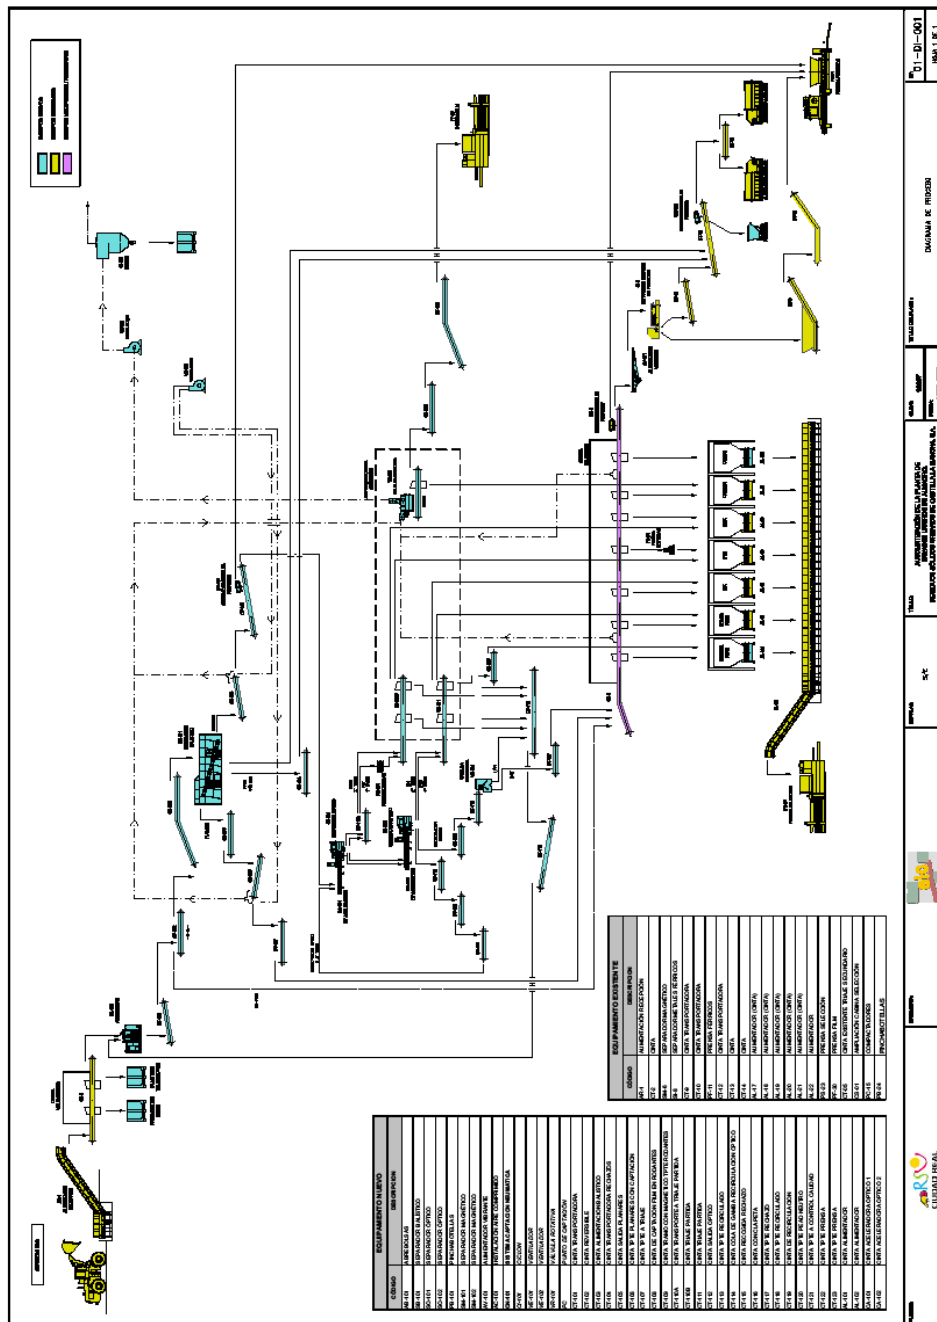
EQUIPAMIENTO NUEVO

| CÓDIGO | DESCRIPCIÓN |
|---|---|
| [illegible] | ABRE BOLSAS |
| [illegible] | SEPARADOR BALÍSTICO |
| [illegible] | SEPARADOR ÓPTICO |
| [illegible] | SEPARADOR ÓPTICO |
| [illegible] | PINCHABOTELLAS |
| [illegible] | SEPARADOR MAGNÉTICO |
| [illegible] | SEPARADOR MAGNÉTICO |
| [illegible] | ALIMENTADOR VIBRANTE |
| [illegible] | INSTALACIÓN AIRE COMPRIMIDO |
| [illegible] | SISTEMA CAPTACIÓN NEUMÁTICA |
| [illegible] | CICLÓN |
| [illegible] | VENTILADOR |
| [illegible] | VENTILADOR |
| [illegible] | VÁLVULA ROTATIVA |
| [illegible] | PUNTO DE CAPTACIÓN |
| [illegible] | CINTA TRANSPORTADORA |
| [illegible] | CINTA REVERSIBLE |
| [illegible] | CINTA ALIMENTACIÓN BALÍSTICO |
| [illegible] | CINTA TRANSPORTADORA RECHAZOS |
| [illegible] | CINTA SALIDA PLANARES |
| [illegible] | CINTA 1º DE PLANARES CON CAPTACIÓN |
| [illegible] | CINTA 1º DE TRIAJE |
| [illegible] | CINTA DE CAPTACIÓN FILM EN RODANTES |
| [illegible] | CINTA TRANSICIÓN MAGNÉTICO TRITURADORES |
| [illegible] | CINTA TRANSPORTE A TRIAJE PAPELERA |
| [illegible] | CINTA TRIAJE PAPELERA |
| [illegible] | CINTA SALIDA ÓPTICO |
| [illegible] | CINTA 1º DE RECIRCULADO |
| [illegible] | CINTA COLA DE CAMBIA RECIRCULACIÓN ÓPTICO |
| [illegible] | CINTA RECOGIDA RECHAZO |
| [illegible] | CINTA CONCILIANTE |
| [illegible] | CINTA 1º DE RECHAZO |
| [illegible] | CINTA 1º DE RECIRCULADO |
| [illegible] | CINTA 1º DE RECIRCULACIÓN |
| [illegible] | CINTA 1º DE READHESIÓN |
| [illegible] | CINTA 1º DE CONTROL CALIDAD |
| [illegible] | CINTA 1º DE PRENSA |
| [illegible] | CINTA 1º DE PRENSA |
| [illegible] | CINTA ALIMENTADOR |
| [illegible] | CINTA ACELERADORA ÓPTICO 1 |
| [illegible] | CINTA ACELERADORA ÓPTICO 2 |

EQUIPAMIENTO EXISTENTE

| CÓDIGO | DESCRIPCIÓN |
|---|---|
| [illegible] | ALIMENTACIÓN RECEPCIÓN |
| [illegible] | CINTA |
| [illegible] | SEPARADOR MAGNÉTICO |
| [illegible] | SEPARADOR METALES FÉRREOS |
| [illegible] | CINTA TRANSPORTADORA |
| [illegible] | CINTA TRANSPORTADORA |
| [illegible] | PRENSA FÉRREOS |
| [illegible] | CINTA TRANSPORTADORA |
| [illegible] | CINTA |
| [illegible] | ALIMENTADOR (CINTA) |
| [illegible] | ALIMENTADOR (CINTA) |
| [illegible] | ALIMENTADOR (CINTA) |
| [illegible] | ALIMENTADOR (CINTA) |
| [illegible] | ALIMENTADOR (CINTA) |
| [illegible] | ALIMENTADOR |
| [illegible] | PRENSA SELECCIÓN |
| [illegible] | PRENSA FILM |
| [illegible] | CINTA EXISTENTE TRIAJE SECUNDARIO |
| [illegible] | AMPLIACIÓN CABINA SELECCIÓN |
| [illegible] | COMPACTADORES |
| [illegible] | PINCHABOTELLAS |

CIUDAD REAL

TÍTULO: ADECUACIÓN DE LA PLANTA DE TRATAMIENTO DE RESIDUOS SÓLIDOS URBANOS DE CASTILLA LA MANCHA S.A.

DIAGRAMA DE PROCESO

ESCALA: S/E

D1-DI-001
HOJA 1 DE 1